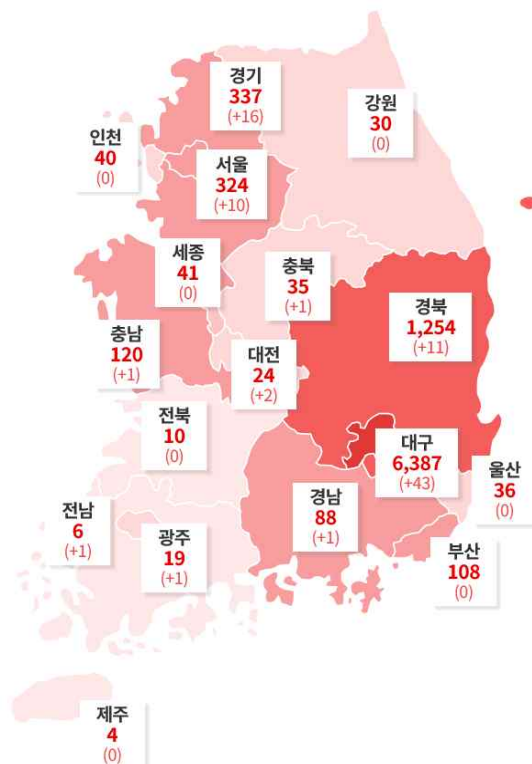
경기
337
(+16)

강원
30
(0)

인천
40
(0)

서울
324
(+10)

세종
41
(0)

충북
35
(+1)

경북
1,254
(+11)

충남
120
(+1)

대전
24
(+2)

전북
10
(0)

대구
6,387
(+43)

울산
36
(0)

전남
6
(+1)

광주
19
(+1)

경남
88
(+1)

부산
108
(0)

제주
4
(0)